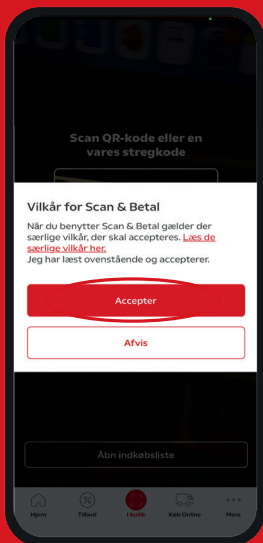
Scan QR-kode eller en vares stregkode

Vilkår for Scan & Betal

Når du benytter Scan & Betal gælder der særlige vilkår, der skal accepteres. Læs de særlige vilkår her.
Jeg har læst ovenstående og accepterer.

Accepter

Afvis

Åbn indkøbsliste

Hjem
Tilbud
I butik
Køb Online
Mere